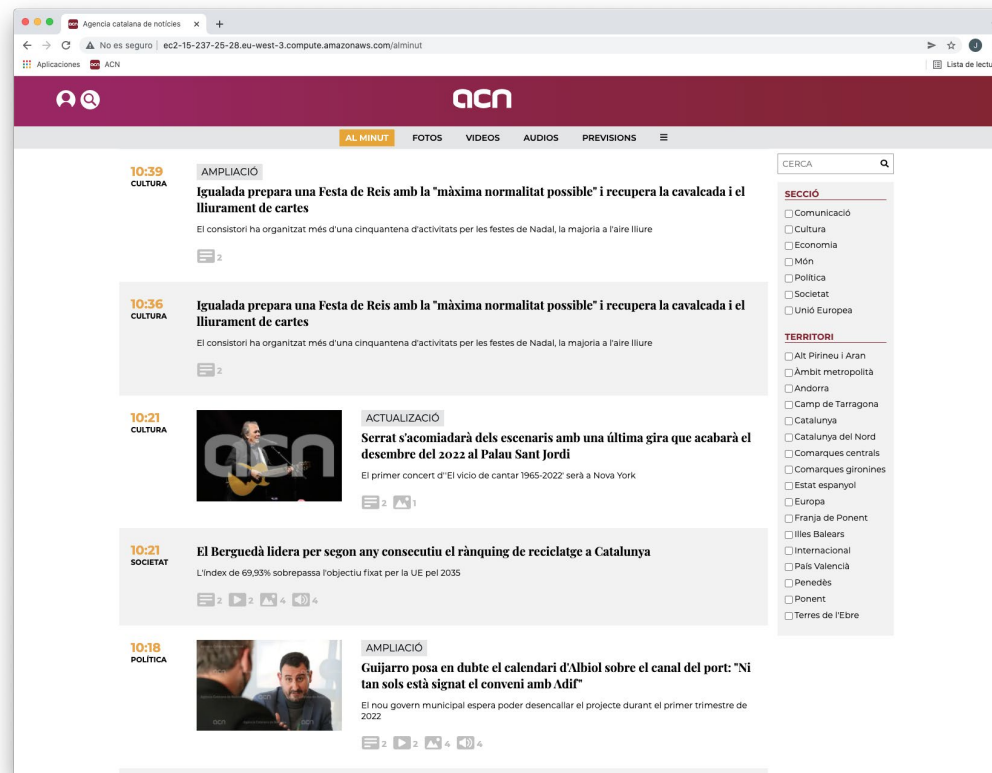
Agencia catalana de notícies ×

No es seguro | ec2-15-237-25-28.eu-west-3.compute.amazonaws.com/alminut

Aplicaciones ACN

Lista de lectu

acn

AL MINUT FOTOS VIDEOS AUDIOS PREVISIONS ≡

10:39
CULTURA

AMPLIACIÓ

Igualada prepara una Festa de Reis amb la "màxima normalitat possible" i recupera la cavalcada i el lliurament de cartes

El consistori ha organitzat més d'una cinquantena d'activitats per les festes de Nadal, la majoria a l'aire lliure

2

10:36
CULTURA

Igualada prepara una Festa de Reis amb la "màxima normalitat possible" i recupera la cavalcada i el lliurament de cartes

El consistori ha organitzat més d'una cinquantena d'activitats per les festes de Nadal, la majoria a l'aire lliure

2

10:21
CULTURA

acn

ACTUALITZACIÓ

Serrat s'acomiadarà dels escenaris amb una última gira que acabarà el desembre del 2022 al Palau Sant Jordi

El primer concert d''El vicio de cantar 1965-2022' serà a Nova York

2 1

10:21
SOCIETAT

El Berguedà lidera per segon any consecutiu el rànquing de reciclatge a Catalunya

L'índex de 69,93% sobrepassa l'objectiu fixat per la UE pel 2035

2 2 4 4

10:18
POLÍTICA

acn acn

AMPLIACIÓ

Guijarro posa en dubte el calendari d'Albiol sobre el canal del port: "Ni tan sols està signat el conveni amb Adif"

El nou govern municipal espera poder desencallar el projecte durant el primer trimestre de 2022

2 2 4 4

CERCA

SECCIÓ
Comunicació
Cultura
Economia
Món
Política
Societat
Unió Europea

TERRITORI
Alt Pirineu i Aran
Àmbit metropolità
Andorra
Camp de Tarragona
Catalunya
Catalunya del Nord
Comarques centrals
Comarques gironines
Estat espanyol
Europa
Franja de Ponent
Illes Balears
Internacional
País Valencià
Penedès
Ponent
Terres de l'Ebre